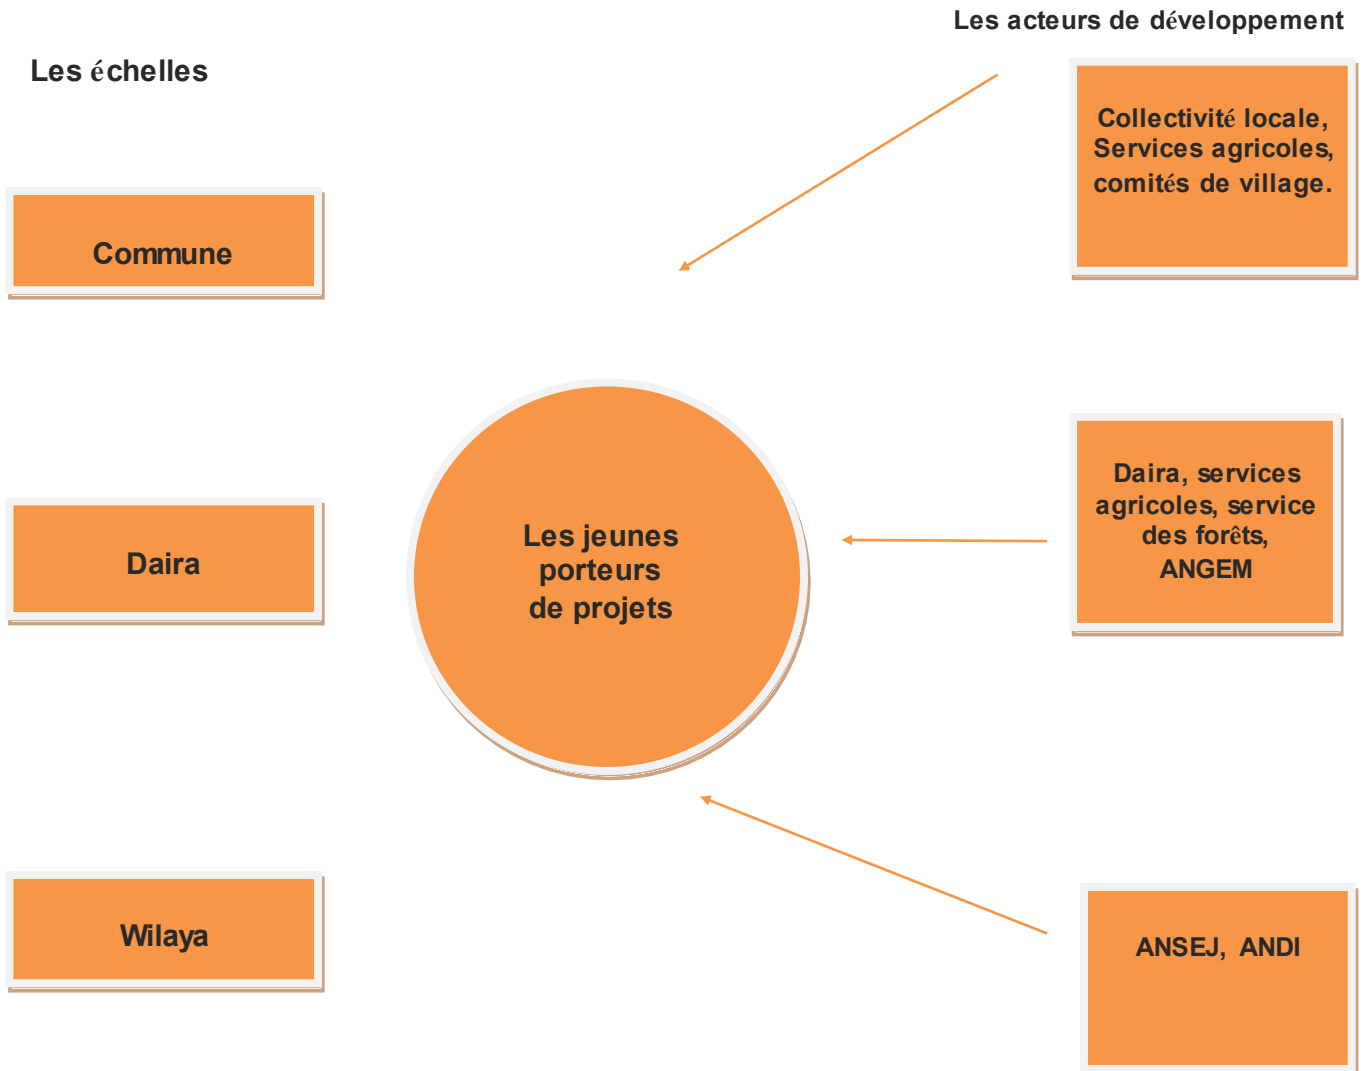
Les acteurs de développement

Les échelles

Collectivité locale, Services agricoles, comités de village.

Commune

Les jeunes porteurs de projets

Daira, services agricoles, service des forêts, ANGEM

Daira

Wilaya

ANSEJ, ANDI